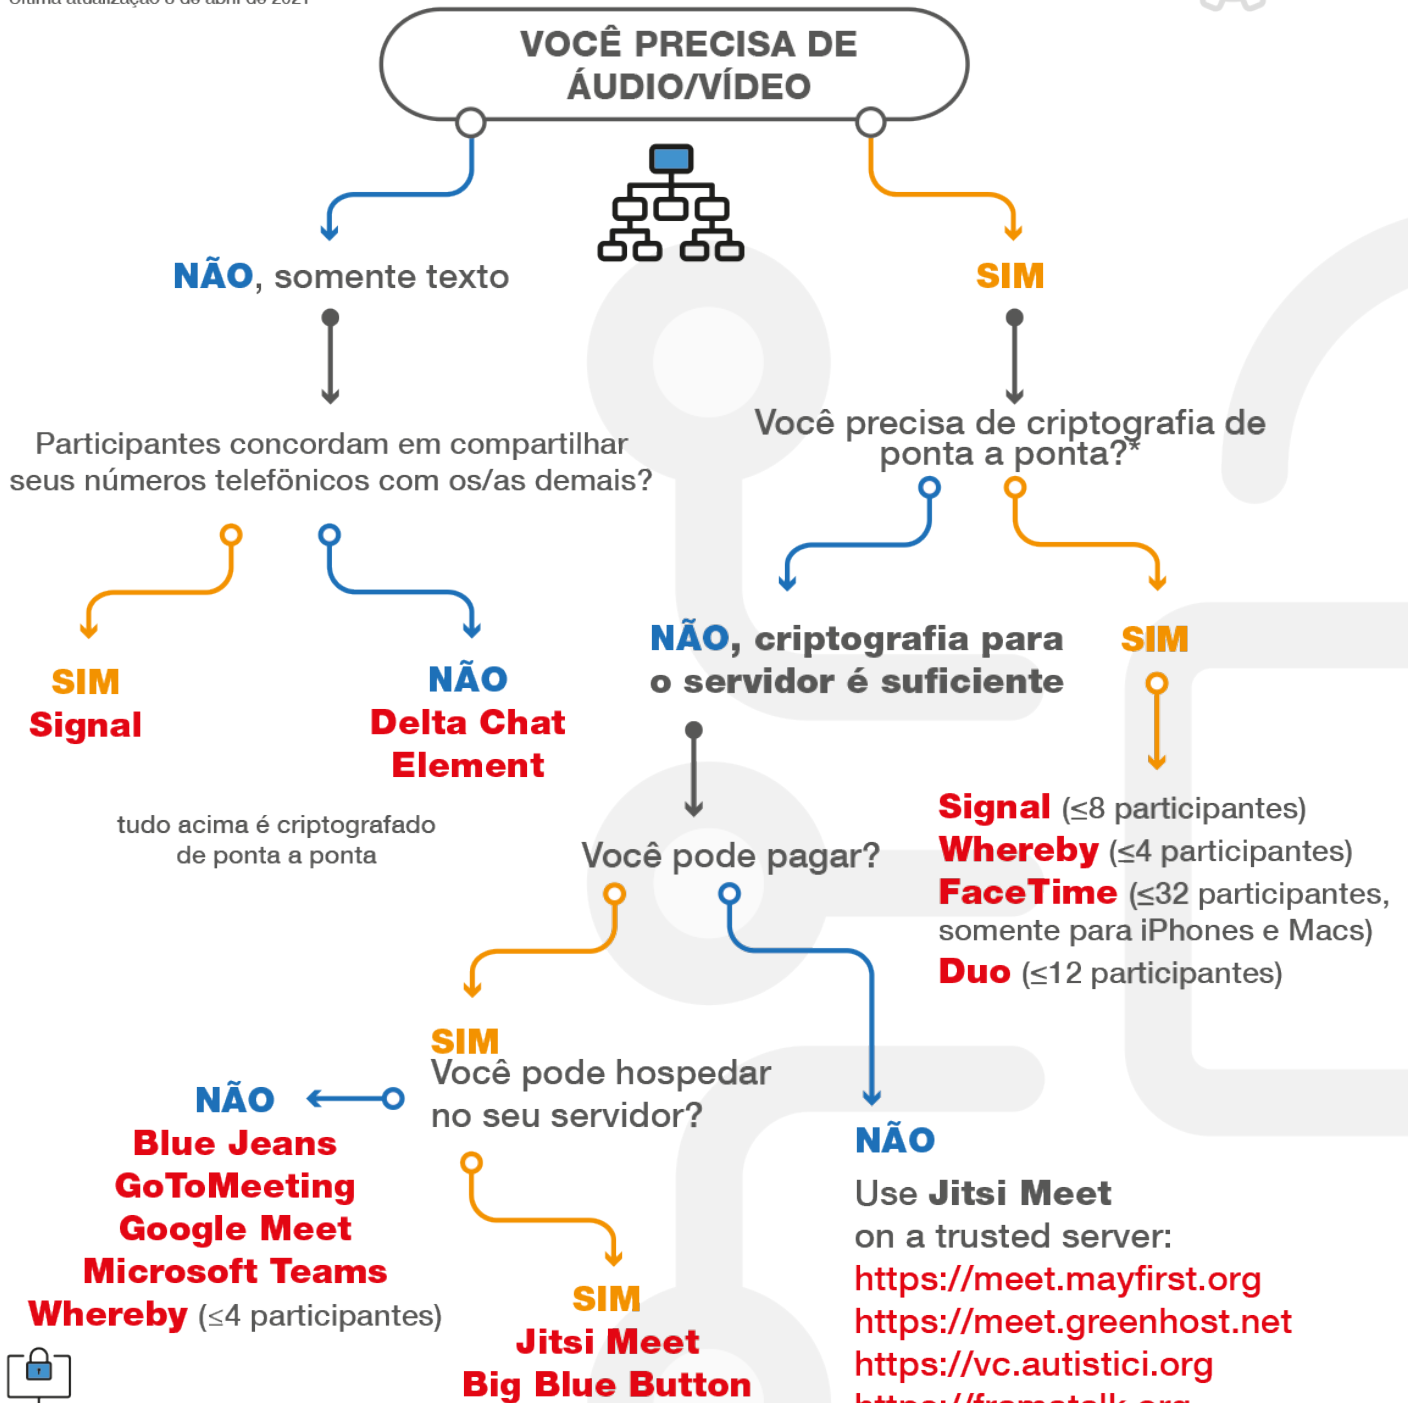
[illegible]

VOCÊ PRECISA DE ÁUDIO/VÍDEO

NÃO, somente texto

SIM

Participantes concordam em compartilhar seus números telefônicos com os/as demais?

Você precisa de criptografia de ponta a ponta?*

SIM
Signal

NÃO
Delta Chat
Element

tudo acima é criptografado de ponta a ponta

NÃO, criptografia para o servidor é suficiente

SIM

Signal (≤8 participantes)
Whereby (≤4 participantes)
FaceTime (≤32 participantes, somente para iPhones e Macs)
Duo (≤12 participantes)

Você pode pagar?

SIM
Você pode hospedar no seu servidor?

NÃO
Blue Jeans
GoToMeeting
Google Meet
Microsoft Teams
Whereby (≤4 participantes)

SIM
Jitsi Meet
Big Blue Button

NÃO
Use Jitsi Meet on a trusted server:
https://meet.mayfirst.org
https://meet.greenhost.net
https://vc.autistici.org
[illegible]